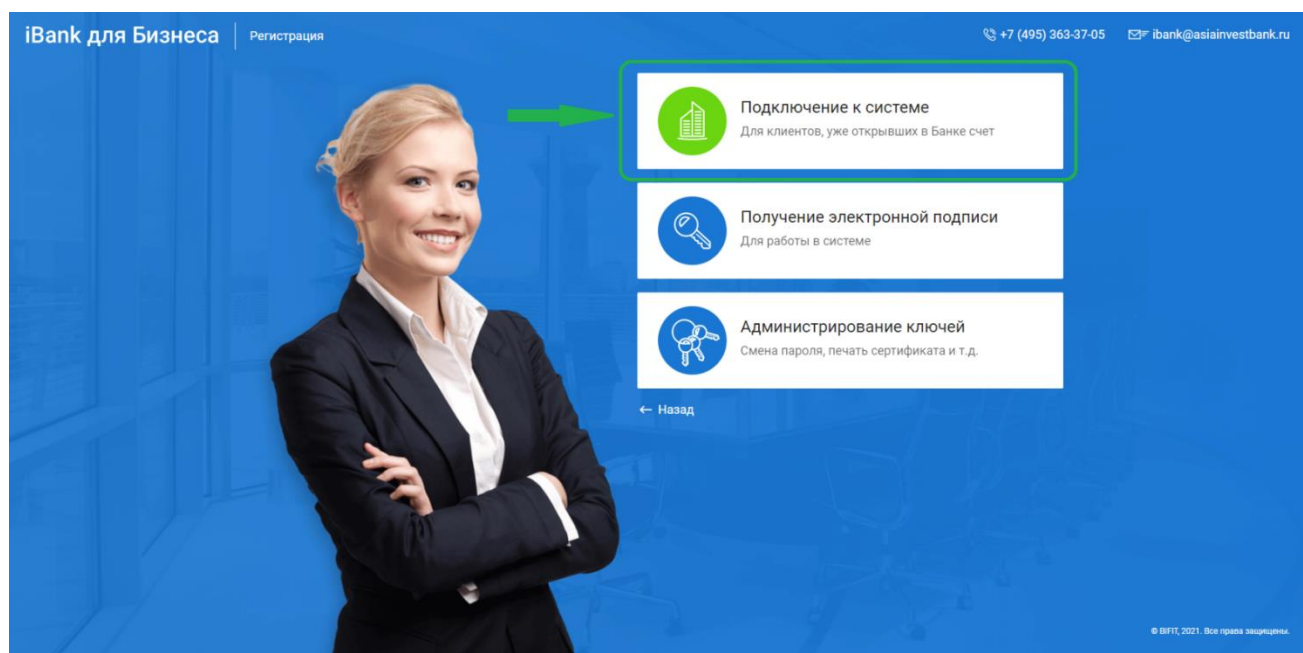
iBank для Бизнеса | Регистрация

+7 (495) 363-37-05 ibank@asiainvestbank.ru

Подключение к системе
Для клиентов, уже открывших в Банке счет

Получение электронной подписи
Для работы в системе

Администрирование ключей
Смена пароля, печать сертификата и т.д.

← Назад

© BIFIT, 2021. Все права защищены.